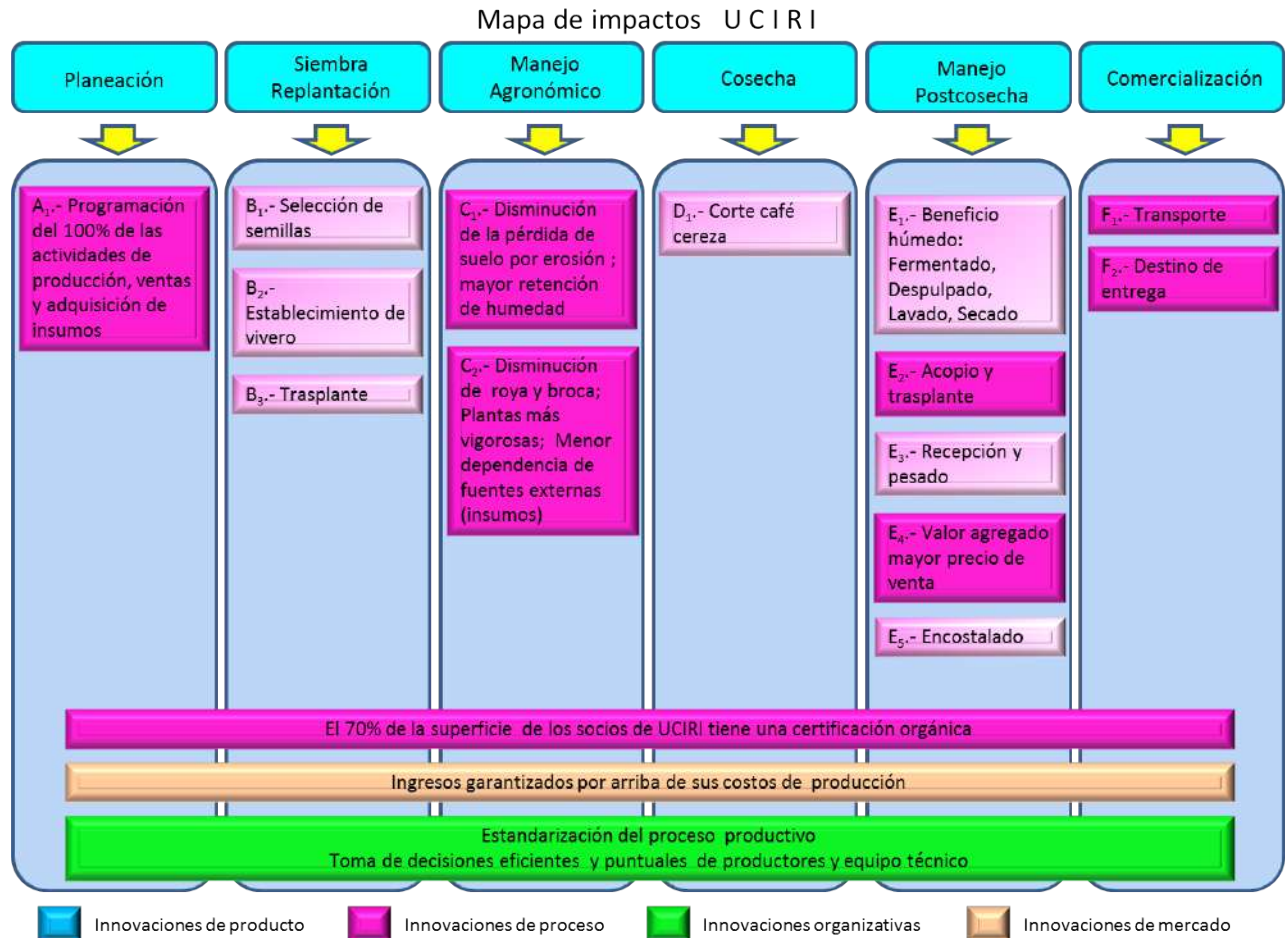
Mapa de impactos U C I R I

Planeación

$A_1$.- Programación del 100% de las actividades de producción, ventas y adquisición de insumos

Siembra Replantación

$B_1$.- Selección de semillas

$B_2$.- Establecimiento de vivero

$B_3$.- Trasplante

Manejo Agronómico

$C_1$.- Disminución de la pérdida de suelo por erosión ; mayor retención de humedad

$C_2$.- Disminución de roya y broca; Plantas más vigorosas; Menor dependencia de fuentes externas (insumos)

Cosecha

$D_1$.- Corte café cereza

Manejo Postcosecha

$E_1$.- Beneficio húmedo: Fermentado, Despulpado, Lavado, Secado

$E_2$.- Acopio y trasplante

$E_3$.- Recepción y pesado

$E_4$.- Valor agregado mayor precio de venta

$E_5$.- Encostalado

Comercialización

$F_1$.- Transporte

$F_2$.- Destino de entrega

El 70% de la superficie de los socios de UCIRI tiene una certificación orgánica

Ingresos garantizados por arriba de sus costos de producción

Estandarización del proceso productivo
Toma de decisiones eficientes y puntuales de productores y equipo técnico

Innovaciones de producto
Innovaciones de proceso
Innovaciones organizativas
Innovaciones de mercado